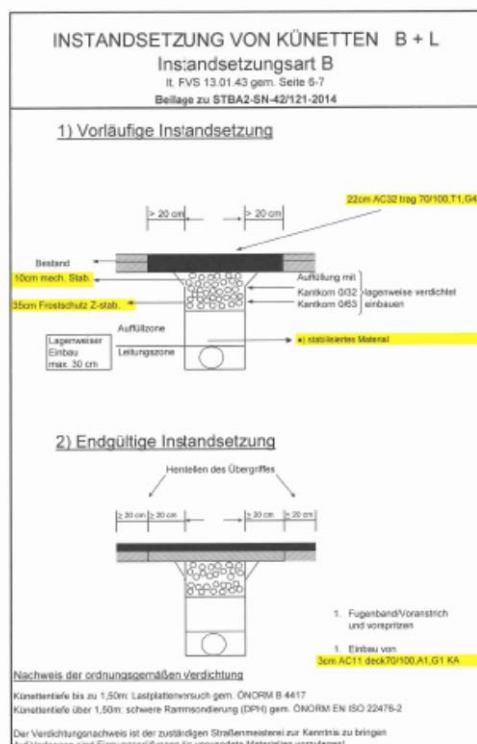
INSTANDSETZUNG VON KÜNETTEN B + L

Instandsetzungsart B

lt. FVS 13.01.43 gem. Seite 6-7

Beilage zu STBA2-SN-42/121-2014

1) Vorläufige Instandsetzung

> 20 cm

> 20 cm

22cm AC32 trag 70/100,T1,G4

Bestand

10cm mech. Stab.

35cm Frostschutz Z-stab.

Auffüllung mit

Kantkorn 0/32 lagenweise verdichtet

Kantkorn 0/63 einbauen

Auffüllzone

Lagenweiser Einbau max. 30 cm

Leitungszone

*) stabilisiertes Material

2) Endgültige Instandsetzung

Herstellen des Übergriffes

> 20 cm

> 20 cm

> 20 cm

> 20 cm

1. Fugenband/Voranstrich und vorspritzen

1. Einbau von

3cm AC11 deck70/100,A1,G1 KA

Nachweis der ordnungsgemäßen Verdichtung

Künettentiefe bis zu 1,50m: Lastplattenversuch gem. ÖNORM B 4417

Künettentiefe über 1,50m: schwere Rammsondierung (DPH) gem. ÖNORM EN ISO 22476-2

Der Verdichtungsnachweis ist der zuständigen Straßenmeisterei zur Kenntnis zu bringen

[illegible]